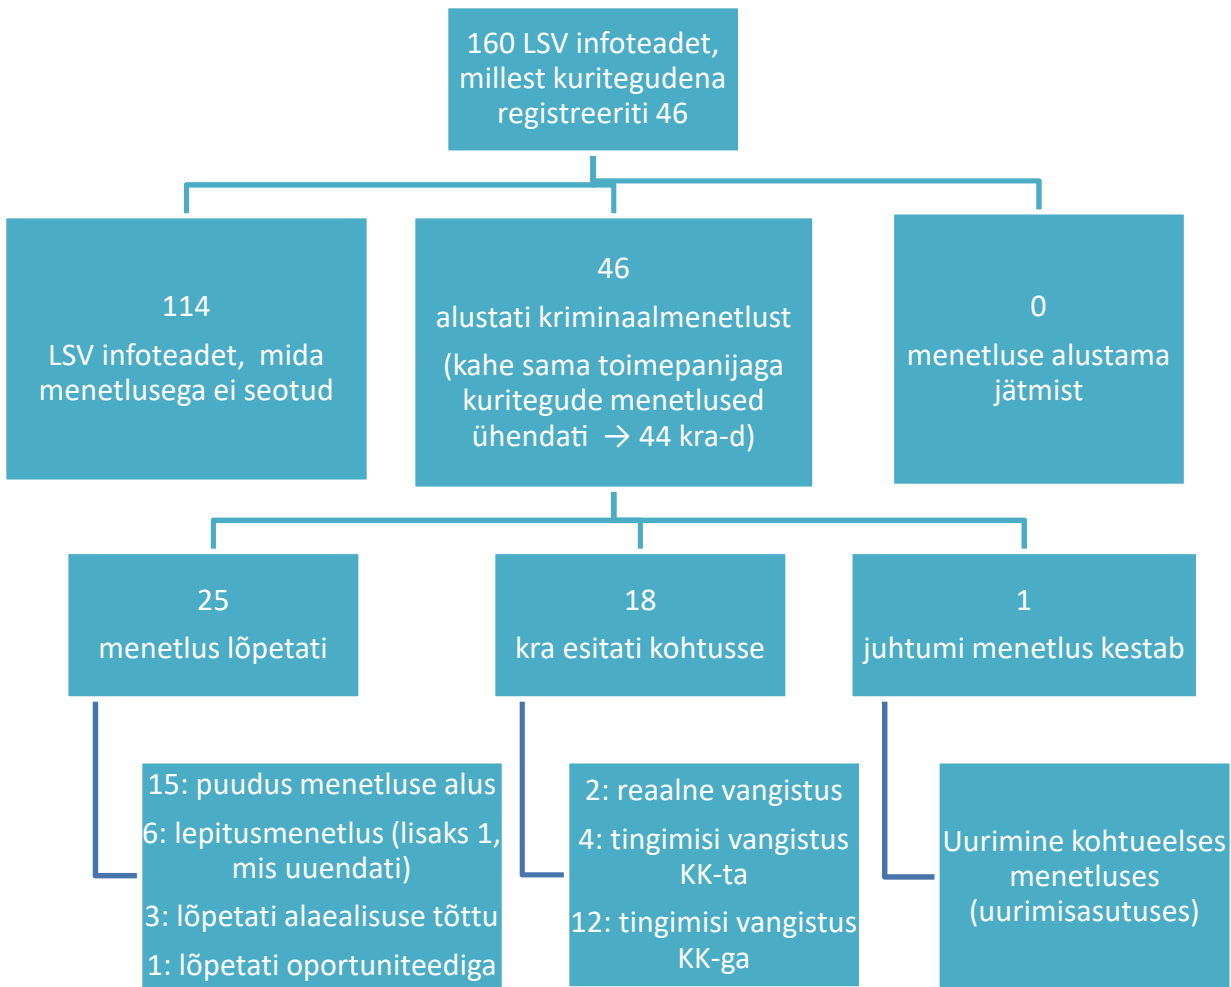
160 LSV infoteadet, millest kuritegudena registreeriti 46

114
LSV infoteadet, mida menetlusega ei seotud

46
alustati kriminaalmenetlust
(kahe sama toimepanijaga kuritegude menetlused ühendati → 44 kra-d)

0
menetluse alustama jätmist

25
menetlus lõpetati

18
kra esitati kohtusse

1
juhtumi menetlus kestab

15: puudus menetluse alus
6: lepitusmenetlus (lisaks 1, mis uuendati)
3: lõpetati alaealisuse tõttu
1: lõpetati oportuniteediga

2: reaalne vangistus
4: tingimisi vangistus KK-ta
12: tingimisi vangistus KK-ga

Uurimine kohtueelses menetluses (uurimisasutuses)